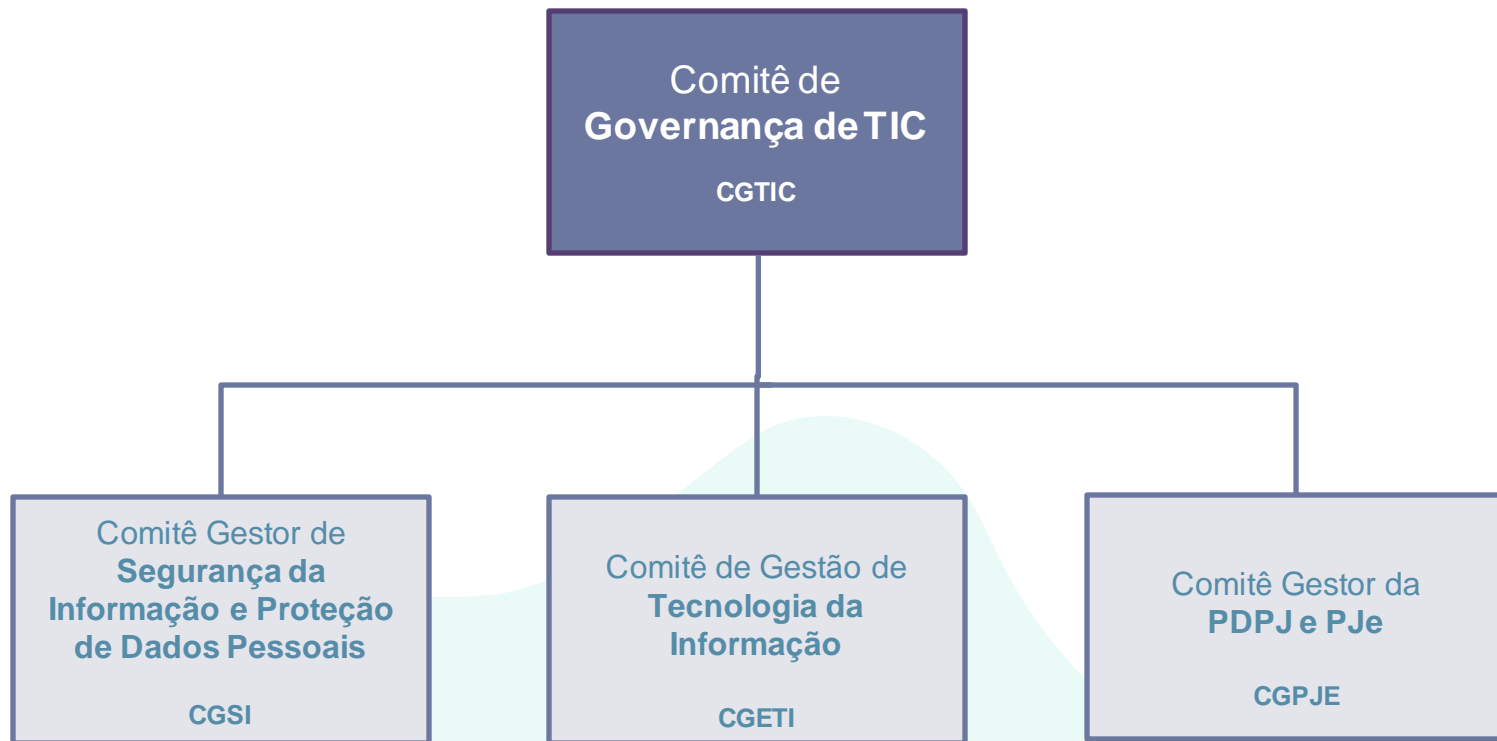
Comitê de
Governança de TIC

CGTIC

Comitê Gestor de
Segurança da Informação e Proteção de Dados Pessoais

CGSI

Comitê de Gestão de
Tecnologia da Informação

CGETI

Comitê Gestor da
PDPJ e PJe

CGPJE